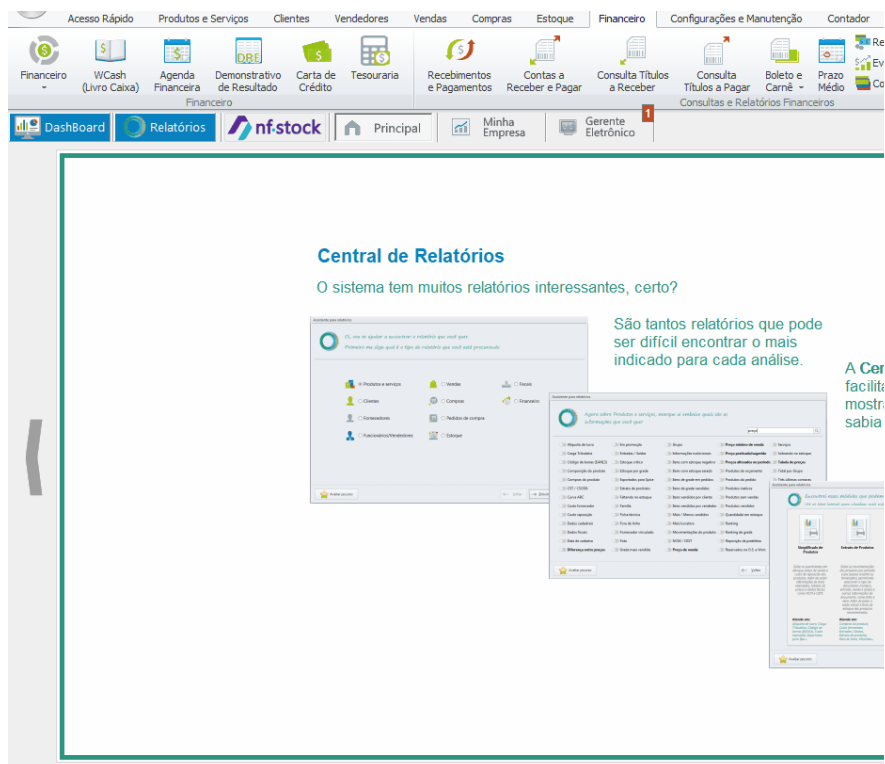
Acesso Rápido Produtos e Serviços Clientes Vendedores Vendas Compras Estoque Financeiro Configurações e Manutenção Contador

Financeiro
WCash (Livro Caixa)
Agenda Financeira
Demonstrativo de Resultado
Carta de Crédito
Tesouraria
Financeiro
Recebimentos e Pagamentos
Contas a Receber e Pagar
Consulta Títulos a Receber
Consulta Títulos a Pagar
Boleto e Carnê
Prazo Médio
Consultas e Relatórios Financeiros
Re
Ev
Co

DashBoard
Relatórios
nf-stock
Principal
Minha Empresa
Gerente Eletrônico
1

Central de Relatórios

O sistema tem muitos relatórios interessantes, certo?

São tantos relatórios que pode ser difícil encontrar o mais indicado para cada análise.

A Cen
facilita
mostra
sabia

Produtos e serviços
Vendas
Fiscais
Clientes
Compras
Financeiro
Fornecedores
Pedidos de compra
Funcionários/Vendedores
Estoque
Avaliar pesquisa
Avaliar pesquisa
Avaliar pesquisa
Voltar
Simplificado de Produtos
Estrutura de Produtos